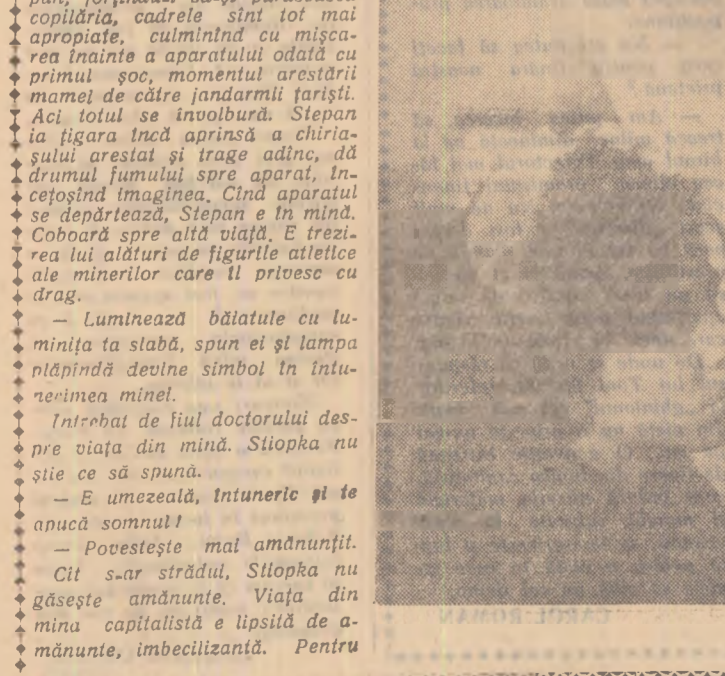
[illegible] copilăria, cadrele sînt tot mai apropiate, culminînd cu mișcarea înainte a aparatului odată cu primul șoc, momentul arestării mamei de către jandarmii țariști. Aci totul se învolbură. Stepan ia țigara încă aprinsă a chiriașului arestat și trage adînc, dă drumul fumului spre aparat, încețoșînd imaginea. Cînd aparatul se depărtează, Stepan e în mină. Coboară spre altă viață. E trezirea lui alături de figurile atletice ale minerilor care îl privesc cu drag.

— Luminează băiatule cu luminița ta slabă, spun ei și lampa plăpîndă devine simbol în întunecimea minei.

Întrebat de fiul doctorului despre viața din mină, Stiopka nu știe ce să spună.

— E umezeală, întuneric și te apucă somnul!

— Povestește mai amănunțit.

Cît s-ar strădui, Stiopka nu găsește amănunte. Viața din mina capitalistă e lipsită de amănunte, imbecilizantă. Pentru

CAROL ROMAN